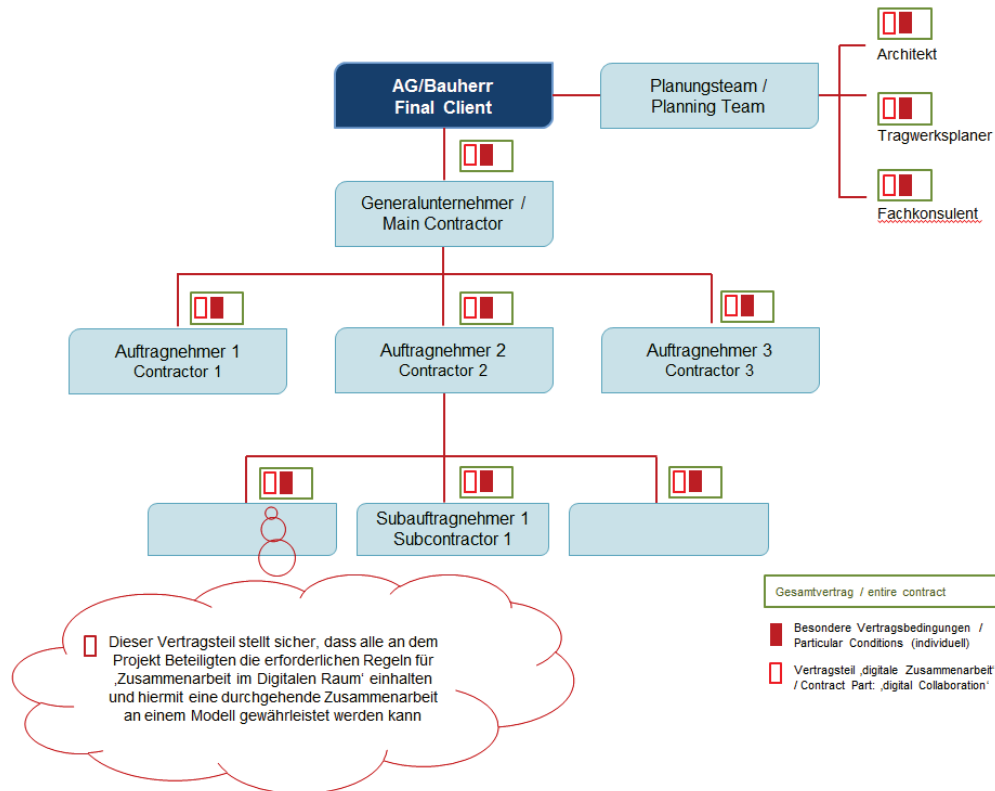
AG/Bauherr
Final Client

Planungsteam /
Planning Team

Architekt

Tragwerksplaner

Fachkonsulent

Generalunternehmer /
Main Contractor

Auftragnehmer 1
Contractor 1

Auftragnehmer 2
Contractor 2

Auftragnehmer 3
Contractor 3

Subauftragnehmer 1
Subcontractor 1

Dieser Vertragsteil stellt sicher, dass alle an dem Projekt Beteiligten die erforderlichen Regeln für ‚Zusammenarbeit im Digitalen Raum' einhalten und hiermit eine durchgehende Zusammenarbeit an einem Modell gewährleistet werden kann

Gesamtvertrag / entire contract

Besondere Vertragsbedingungen / Particular Conditions (individuell)

Vertragsteil ‚digitale Zusammenarbeit' / Contract Part: ‚digital Collaboration'